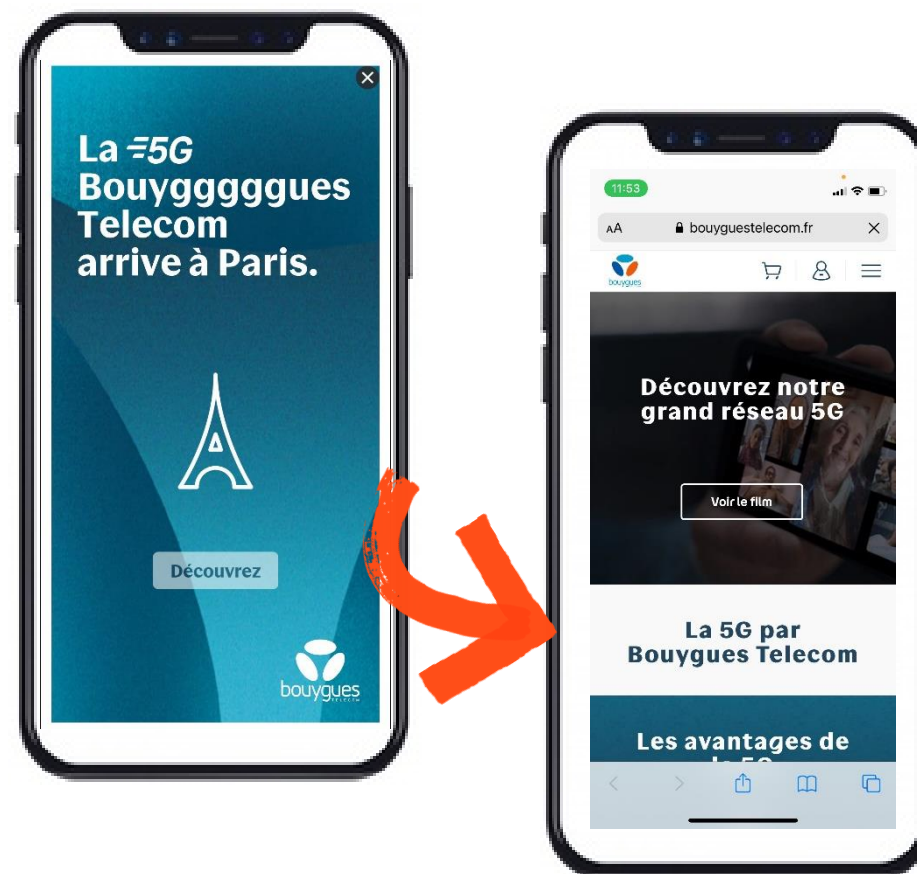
La 5G Bouyggggues Telecom arrive à Paris.

Découvrez

bouygues TELECOM

11:53

AA bouyguestelecom.fr

bouygues

Découvrez notre grand réseau 5G

Voir le film

La 5G par Bouygues Telecom

Les avantages de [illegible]